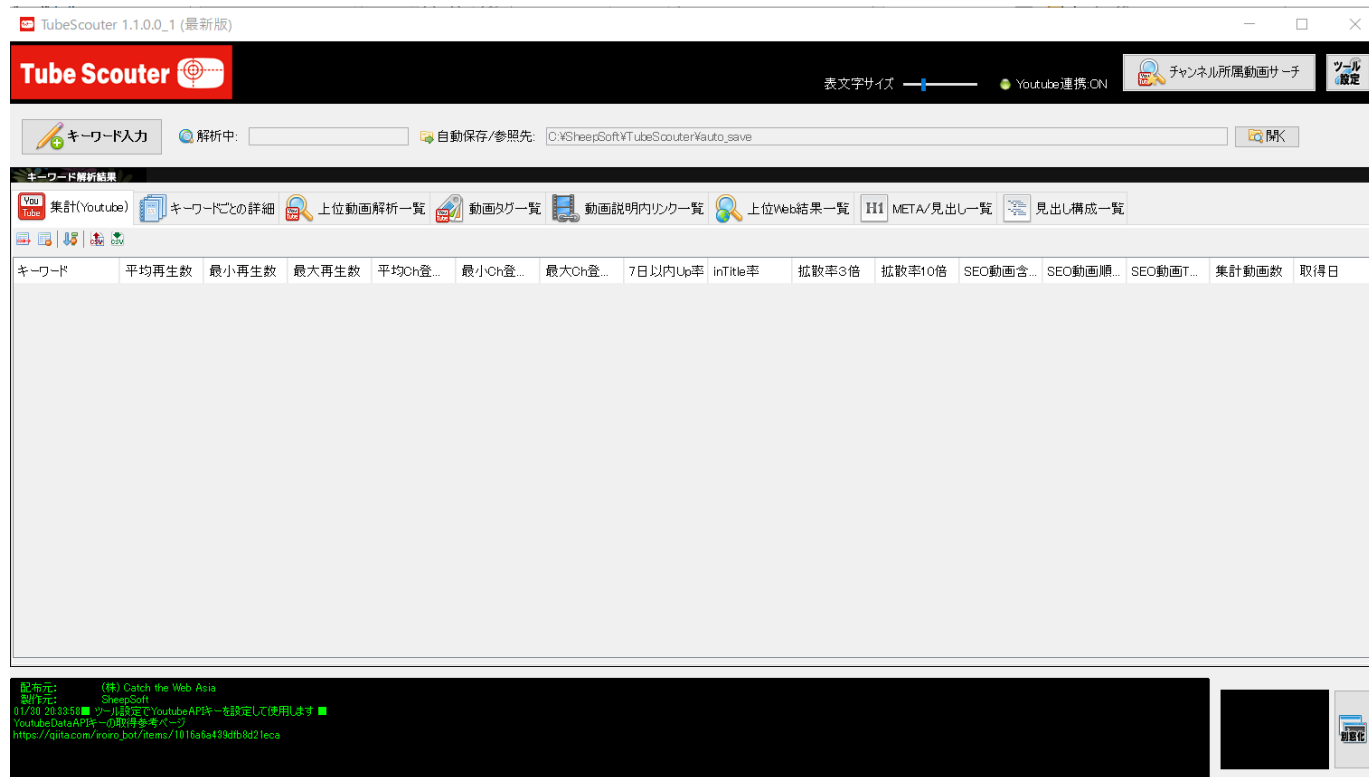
TubeScouter 1.1.0.0_1 (最新版)

Tube Scouter

表文字サイズ

Youtube連携:ON

チャンネル所属動画サーチ

ツール設定

キーワード入力

解析中:

自動保存/参照先: C:¥SheepSoft¥TubeScouter¥auto_save

開く

キーワード解析結果

集計(Youtube) | キーワードごとの詳細 | 上位動画解析一覧 | 動画タグ一覧 | 動画説明内リンク一覧 | 上位Web結果一覧 | H1 META/見出し一覧 | 見出し構成一覧

| キーワード | 平均再生数 | 最小再生数 | 最大再生数 | 平均Ch登... | 最小Ch登... | 最大Ch登... | 7日以内Up率 | inTitle率 | 拡散率3倍 | 拡散率10倍 | SEO動画含... | SEO動画順... | SEO動画T... | 集計動画数 | 取得日 |
|---|---|---|---|---|---|---|---|---|---|---|---|---|---|---|---|

配布元: (株) Catch the Web Asia
製作元: SheepSoft
01/30 20:33:58■ ツール設定でYoutubeAPIキーを設定して使用します ■
YoutubeDataAPIキーの取得参考ページ
https://qiita.com/iroiro_bot/items/1016a6a439dfb8d21eca

別窓化